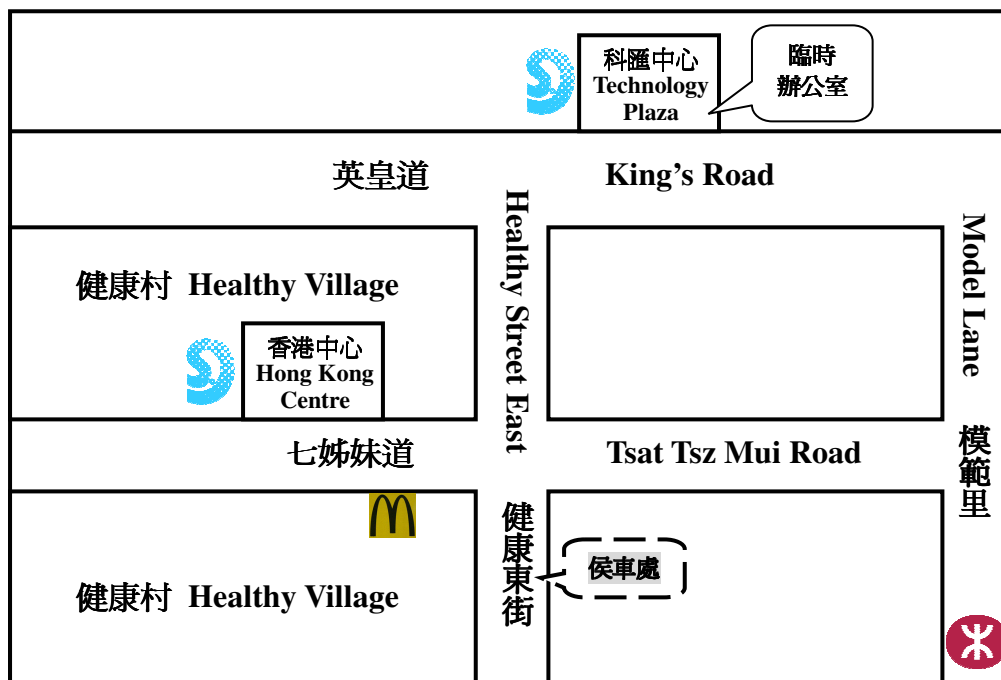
科匯中心
Technology Plaza

臨時
辦公室

英皇道

King's Road

健康村 Healthy Village

香港中心
Hong Kong Centre

Healthy Street East

Model Lane

七姊妹道

Tsat Tsz Mui Road

模範里

健康東街

候車處

健康村 Healthy Village